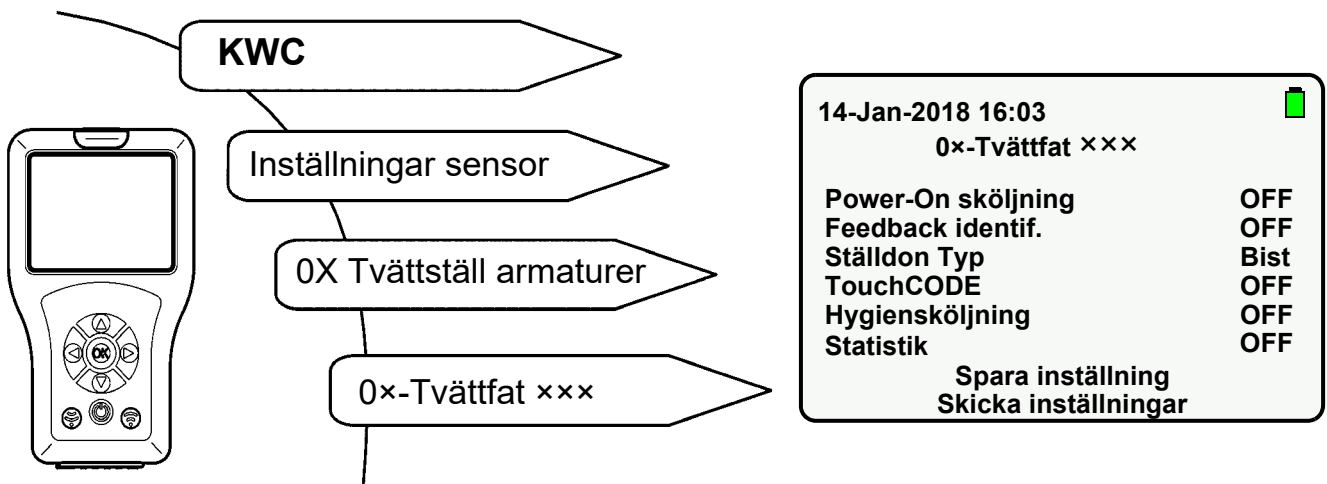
KWC

Inställningar sensor

0X Tvättställ armaturer

0×-Tvättfat ×××

OK

14-Jan-2018 16:03
0×-Tvättfat ×××

| | |
|---|---|
| Power-On sköljning | OFF |
| Feedback identif. | OFF |
| Ställdon Typ | Bist |
| TouchCODE | OFF |
| Hygiensköljning | OFF |
| Statistik | OFF |

Spara inställning
Skicka inställningar